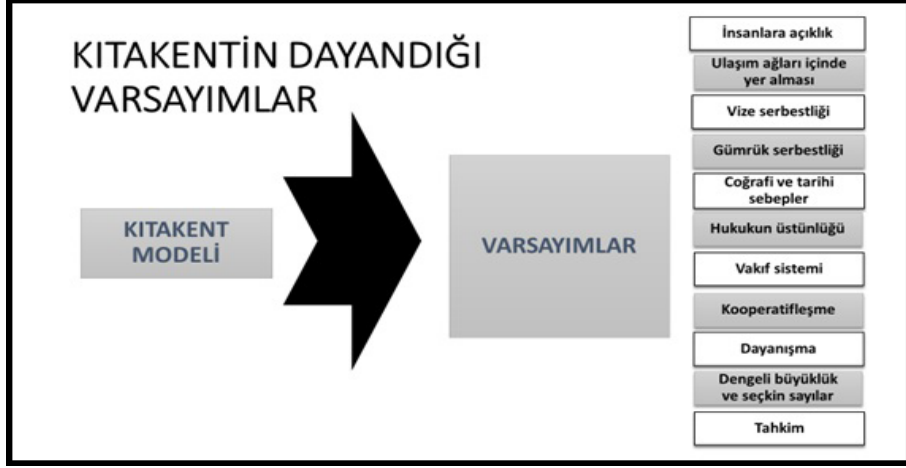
KITAKENTİN DAYANDIĞI VARSAYIMLAR

KITAKENT MODELİ

VARSAYIMLAR

İnsanlara açıklık

Ulaşım ağları içinde yer alması

Vize serbestliği

Gümrük serbestliği

Coğrafi ve tarihi sebepler

Hukukun üstünlüğü

Vakıf sistemi

Kooperatifleşme

Dayanışma

Dengeli büyüklük ve seçkin sayılar

Tahkim